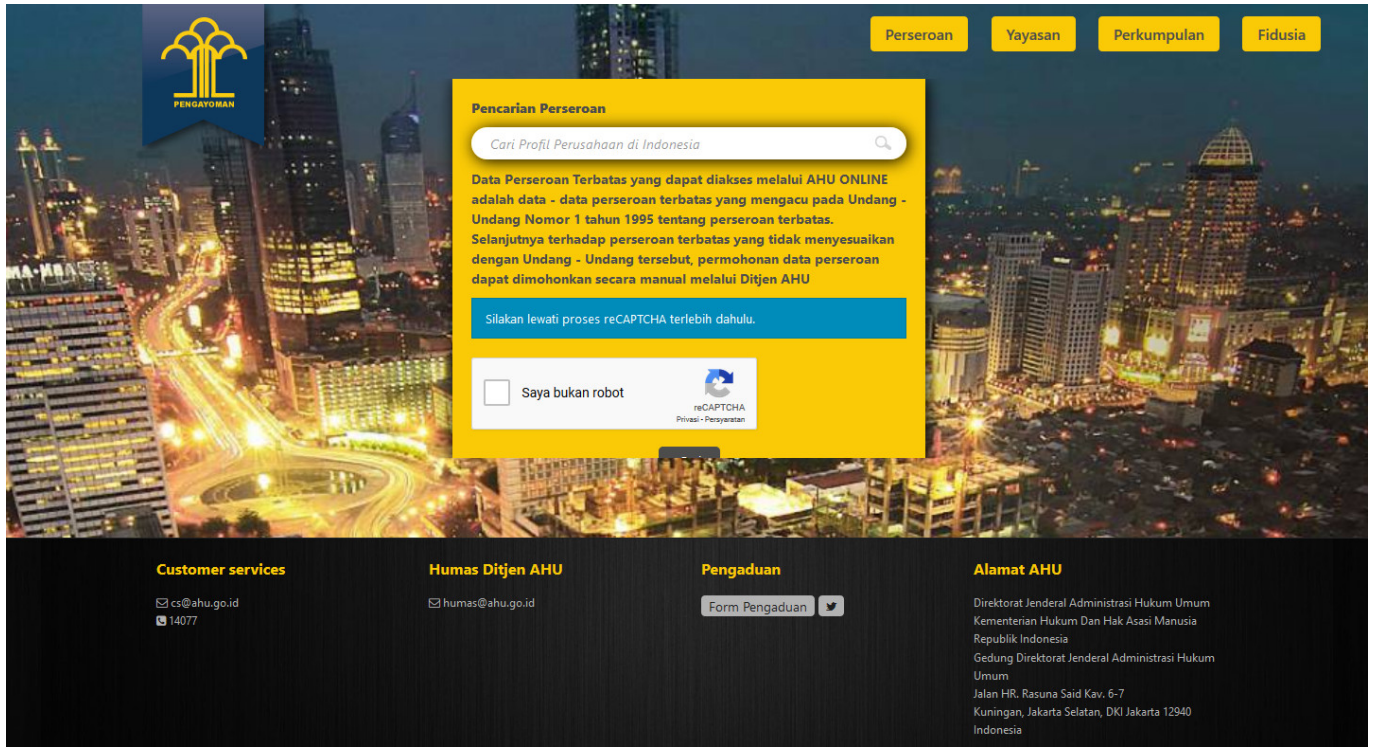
PENGAYOMAN

Perseroan Yayasan Perkumpulan Fidusia

Pencarian Perseroan

Cari Profil Perusahaan di Indonesia

Data Perseroan Terbatas yang dapat diakses melalui AHU ONLINE adalah data - data perseroan terbatas yang mengacu pada Undang - Undang Nomor 1 tahun 1995 tentang perseroan terbatas. Selanjutnya terhadap perseroan terbatas yang tidak menyesuaikan dengan Undang - Undang tersebut, permohonan data perseroan dapat dimohonkan secara manual melalui Ditjen AHU

Silakan lewati proses reCAPTCHA terlebih dahulu.

Saya bukan robot
reCAPTCHA
Privasi - Persyaratan

Customer services
cs@ahu.go.id
14077

Humas Ditjen AHU
humas@ahu.go.id

Pengaduan
Form Pengaduan

Alamat AHU
Direktorat Jenderal Administrasi Hukum Umum
Kementerian Hukum Dan Hak Asasi Manusia Republik Indonesia
Gedung Direktorat Jenderal Administrasi Hukum Umum
Jalan HR. Rasuna Said Kav. 6-7
Kuningan, Jakarta Selatan, DKI Jakarta 12940
Indonesia